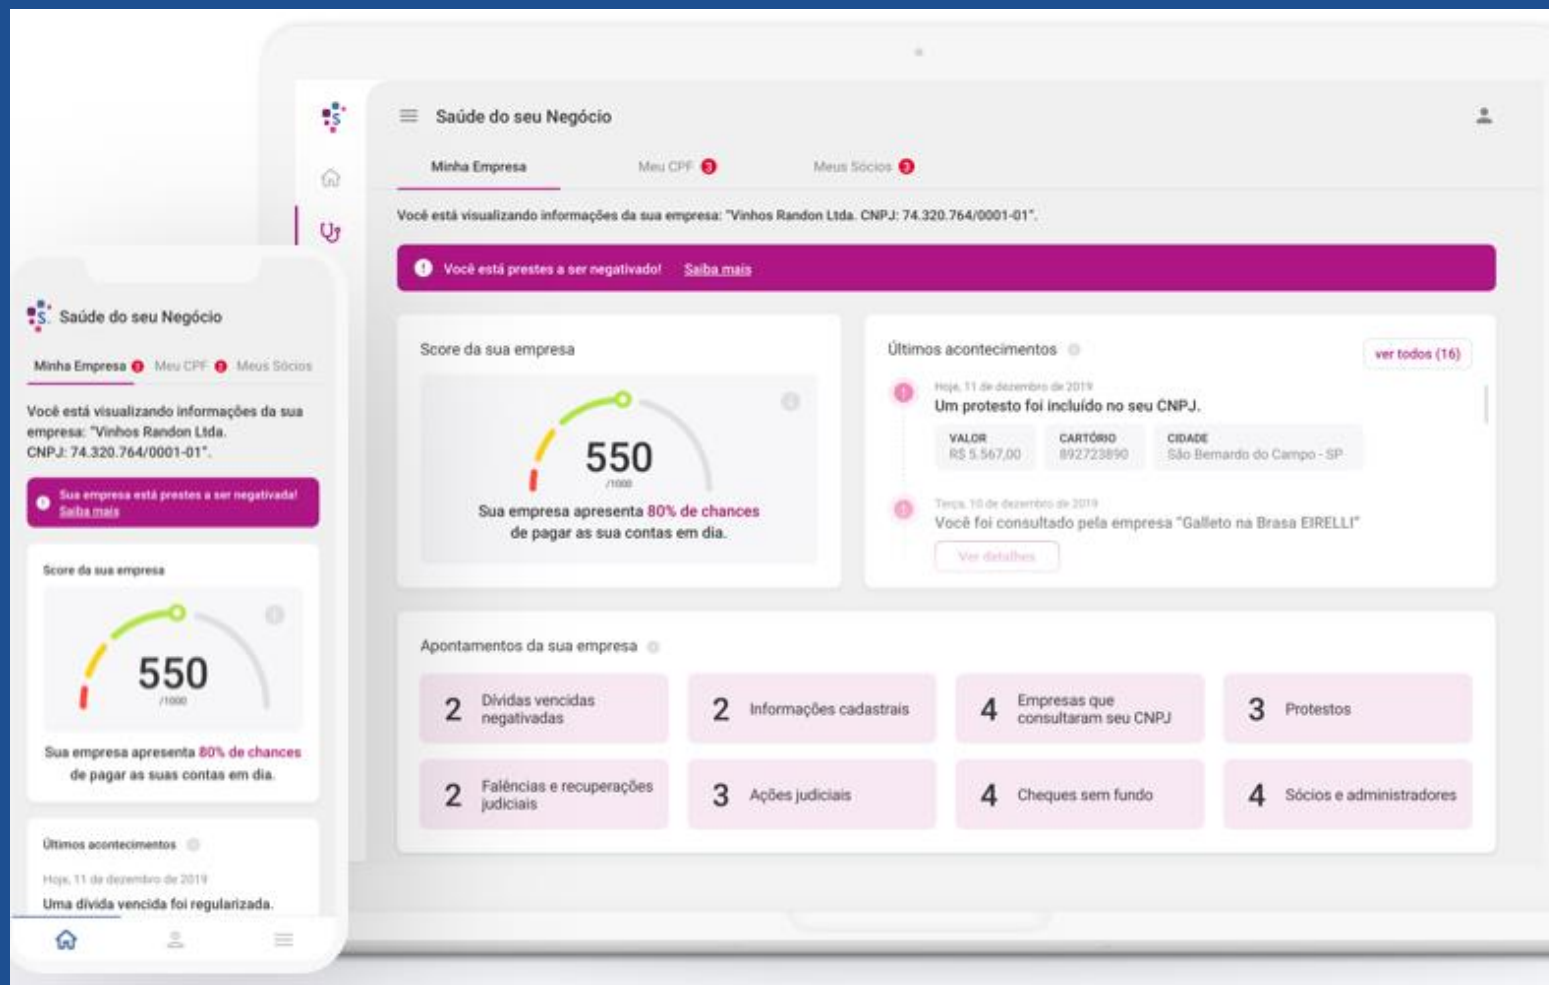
Saúde do seu Negócio

Minha Empresa

Meu CPF 3

Meus Sócios 3

Você está visualizando informações da sua empresa: "Vinhos Randon Ltda. CNPJ: 74.320.764/0001-01".

Você está prestes a ser negativado! Saiba mais

Score da sua empresa

550
/1000

Sua empresa apresenta 80% de chances de pagar as sua contas em dia.

Últimos acontecimentos

ver todos (16)

Hoje, 11 de dezembro de 2019
Um protesto foi incluído no seu CNPJ.

| VALOR | CARTÓRIO | CIDADE |
|---|---|---|
| R$ 5.567,00 | 892723890 | São Bernardo do Campo - SP |

Terça, 10 de dezembro de 2019
Você foi consultado pela empresa "Galleto na Brasa EIRELLI"

Ver detalhes

Apontamentos da sua empresa

2 Dívidas vencidas negativadas

2 Informações cadastrais

4 Empresas que consultaram seu CNPJ

3 Protestos

2 Falências e recuperações judiciais

3 Ações judiciais

4 Cheques sem fundo

4 Sócios e administradores

Saúde do seu Negócio

Minha Empresa 3 Meu CPF 3 Meus Sócios

Você está visualizando informações da sua empresa: "Vinhos Randon Ltda. CNPJ: 74.320.764/0001-01".

Sua empresa está prestes a ser negativada! Saiba mais

Score da sua empresa

550
/1000

Sua empresa apresenta 80% de chances de pagar as suas contas em dia.

Últimos acontecimentos

Hoje, 11 de dezembro de 2019
Uma dívida vencida foi regularizada.